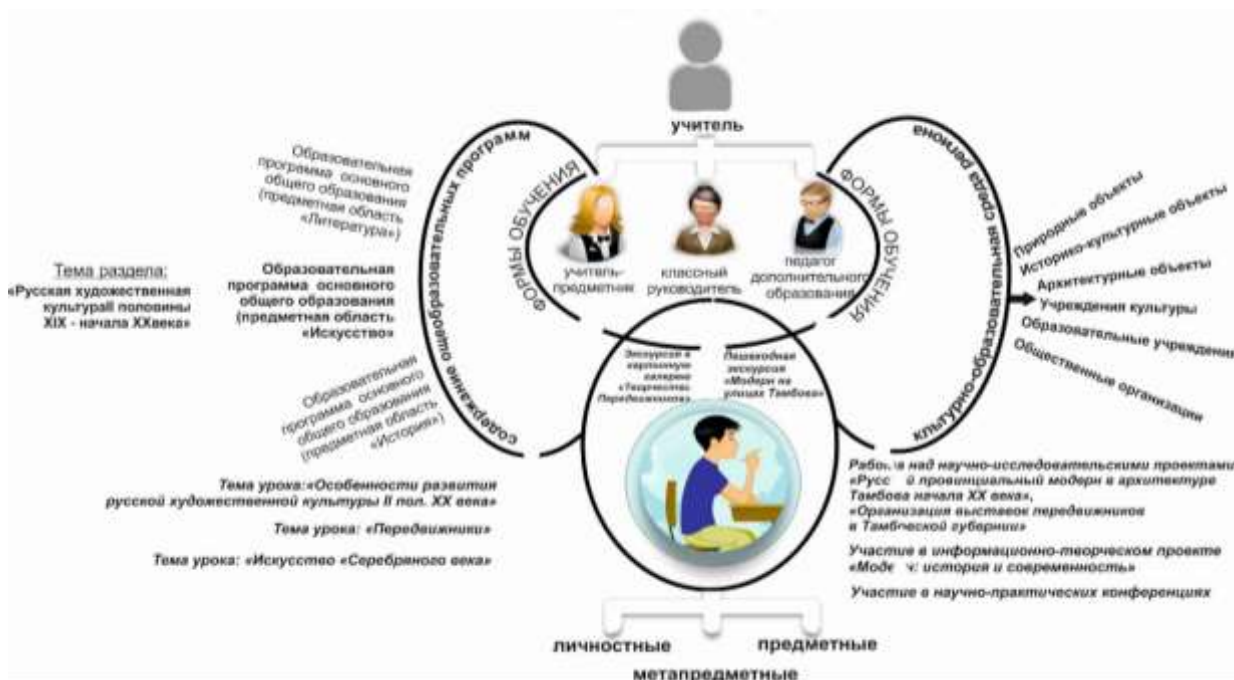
учитель

содержание общеобразовательных программ

ФОРМЫ ОБУЧЕНИЯ

ФОРМЫ ОБУЧЕНИЯ

культурно-образовательная среда региона

Образовательная программа основного общего образования (предметная область «Литература»)

Тема раздела:
«Русская художественная культураII половины XIX - начала XXвека»

Образовательная программа основного общего образования (предметная область «Искусство»

Образовательная программа основного общего образования (предметная область «История»)

учитель-предметник

классный руководитель

педагог дополнительного образования

Природные объекты
Историко-культурные объекты
Архитектурные объекты
Учреждения культуры
Образовательные учреждени
Общественные организации

Экскурсия в картинную галерею «Творчество Передвижников»

Пешеходная экскурсия «Модерн на улицах Тамбова»

Тема урока:«Особенности развития русской художественной культуры II пол. XX века»

Тема урока: «Передвижники»

Тема урока: «Искусство «Серебряного века»

Рабо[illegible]а над научно-исследовательскими проектами «Русс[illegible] й провинциальный модерн в архитектуре Тамбова начала XX века», «Организация выставок передвижников в Тамб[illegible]ческой губернии»

Участие в информационно-творческом проекте «Моде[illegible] ч: история и современность»

Участие в научно-практических конференциях

личностные
предметные
метапредметные